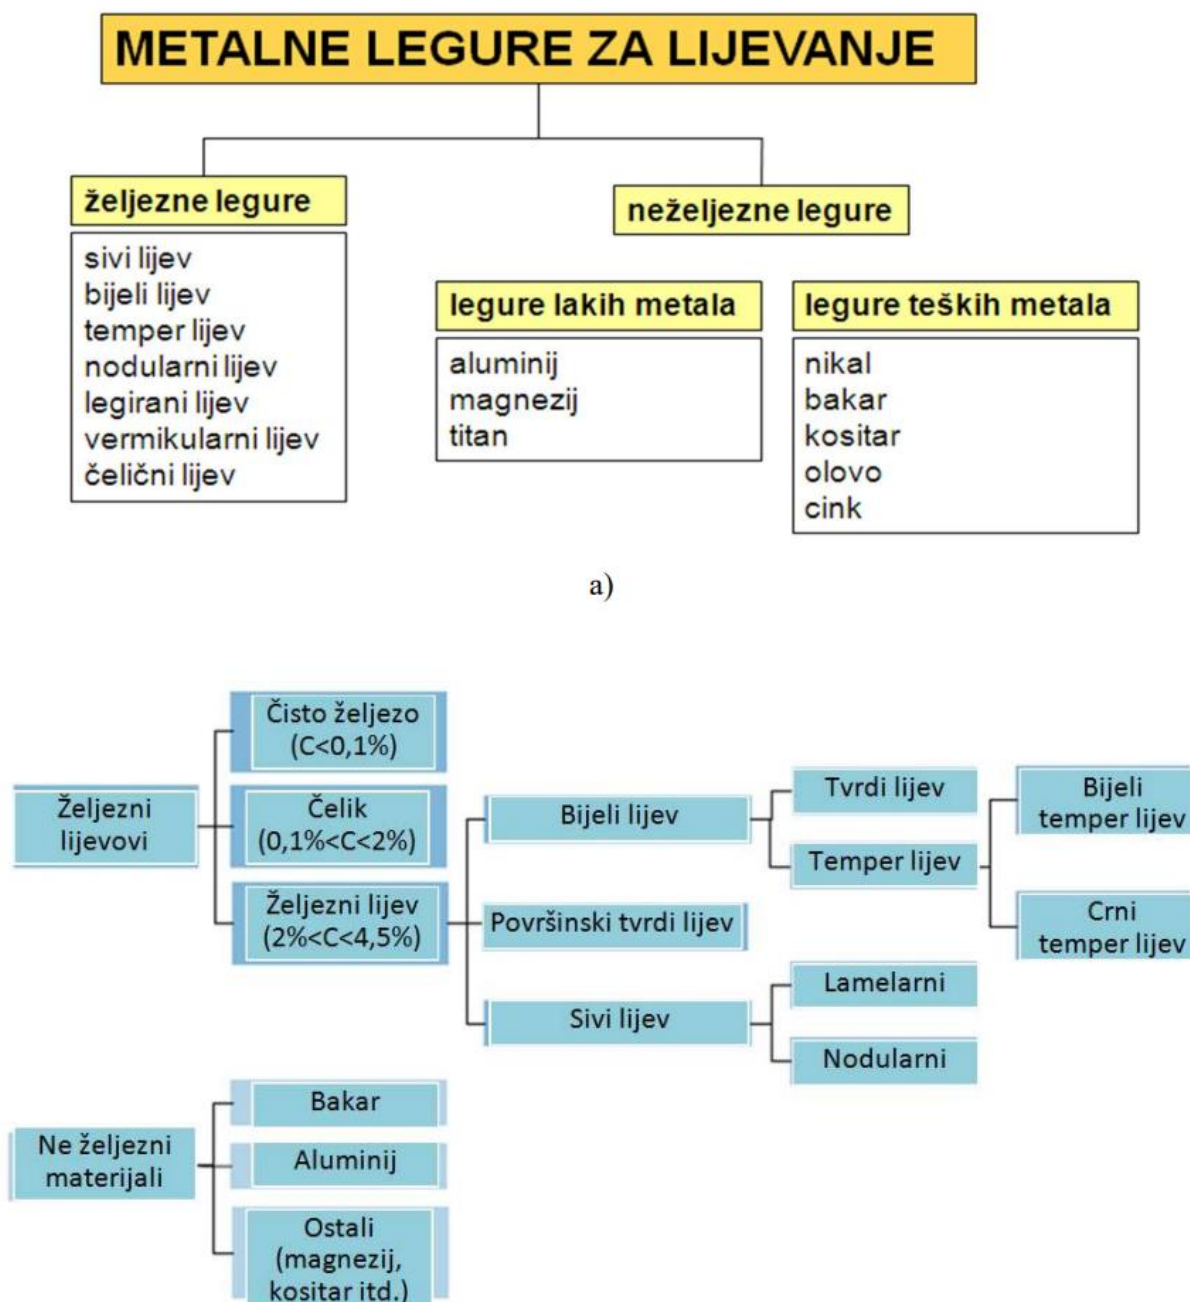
METALNE LEGURE ZA LIJEVANJE

željezne legure

sivi lijev
bijeli lijev
temper lijev
nodularni lijev
legirani lijev
vermikularni lijev
čelični lijev

neželjezne legure

legure lakih metala

aluminij
magnezij
titan

legure teških metala

nikal
bakar
kositar
olovo
cink

a)

Željezni lijevovi

Čisto željezo (C<0,1%)

Čelik (0,1%<C<2%)

Željezni lijev (2%<C<4,5%)

Bijeli lijev

Površinski tvrdi lijev

Sivi lijev

Tvrdi lijev

Temper lijev

Lamelarni

Nodularni

Bijeli temper lijev

Crni temper lijev

Ne željezni materijali

Bakar

Aluminij

Ostali (magnezij, kositar itd.)